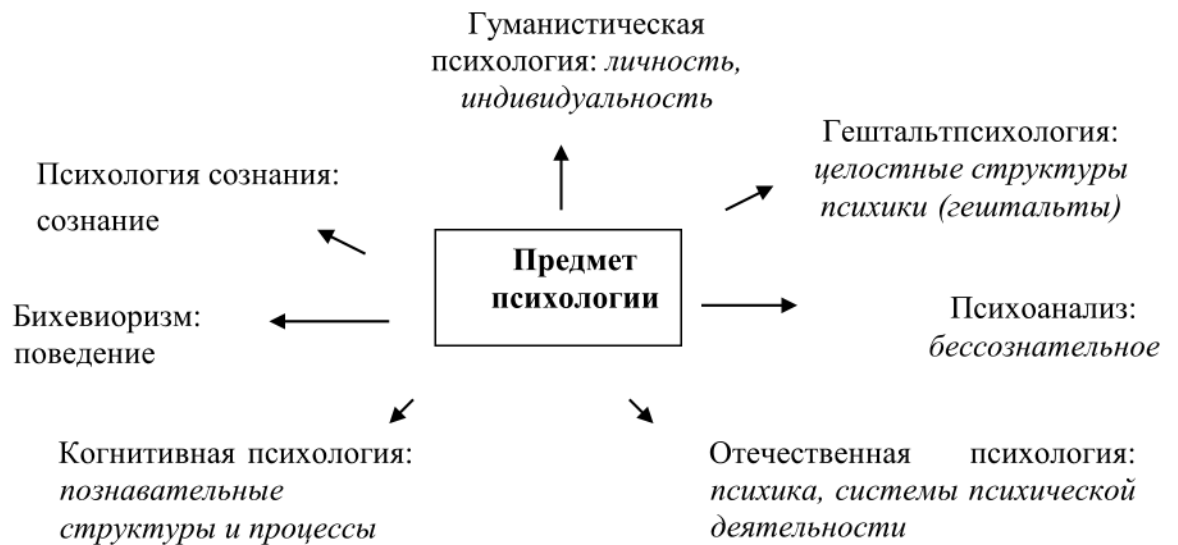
Гуманистическая психология: личность, индивидуальность

Психология сознания: сознание

Гештальтпсихология: целостные структуры психики (гештальты)

Предмет психологии

Бихевиоризм: поведение

Психоанализ: бессознательное

Когнитивная психология: познавательные структуры и процессы

Отечественная психология: психика, системы психической деятельности